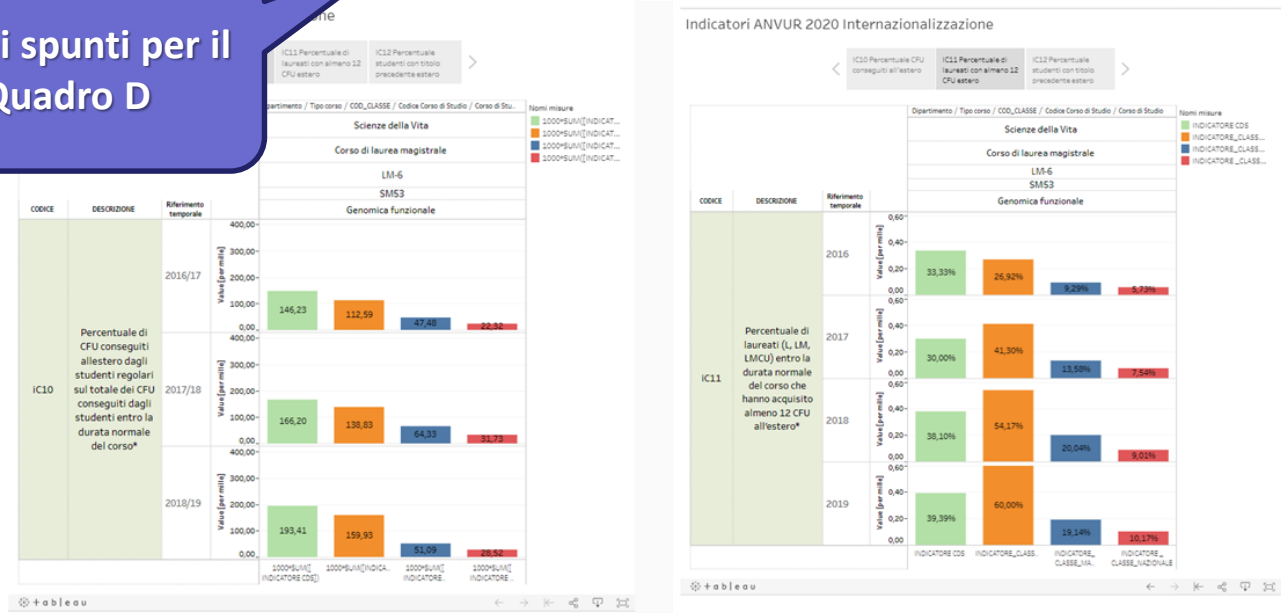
i spunti per il Quadro D

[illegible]one

IC11 Percentuale di laureati con almeno 12 CFU estero

IC12 Percentuale studenti con titolo precedente estero

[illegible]partimento / Tipo corso / COD_CLASSE / Codice Corso di Studio / Corso di Stu...

Nomi misure
1000*SUM([INDICAT...
1000*SUM([INDICAT...
1000*SUM([INDICAT...
1000*SUM([INDICAT...

Scienze della Vita
Corso di laurea magistrale
LM-6
SM53
Genomica funzionale

| CODICE | DESCRIZIONE | Riferimento temporale |
|---|---|---|
| IC10 | Percentuale di CFU conseguiti allestero dagli studenti regolari sul totale dei CFU conseguiti dagli studenti entro la durata normale del corso* | 2016/17 |
| | | 2017/18 |
| | | 2018/19 |

Value [per mille]
400,00
300,00
200,00
100,00
0,00

2016/17: 146,23 112,59 47,48 22,32
2017/18: 166,20 138,83 64,33 31,73
2018/19: 193,41 159,93 51,09 28,52

1000*SUM([INDICATORE CDS]) 1000*SUM([INDICA... 1000*SUM([INDICATORE... 1000*SUM([INDICATORE...

tableau

Indicatori ANVUR 2020 Internazionalizzazione

IC10 Percentuale CFU conseguiti all'estero
IC11 Percentuale di laureati con almeno 12 CFU estero
IC12 Percentuale studenti con titolo precedente estero

Dipartimento / Tipo corso / COD_CLASSE / Codice Corso di Studio / Corso di Studio

Nomi misure
INDICATORE CDS
INDICATORE_CLASS...
INDICATORE_CLASS...
INDICATORE _CLASS...

Scienze della Vita
Corso di laurea magistrale
LM-6
SM53
Genomica funzionale

| CODICE | DESCRIZIONE | Riferimento temporale |
|---|---|---|
| IC11 | Percentuale di laureati (L, LM, LMCU) entro la durata normale del corso che hanno acquisito almeno 12 CFU all'estero* | 2016 |
| | | 2017 |
| | | 2018 |
| | | 2019 |

Value [per mille]
0,60
0,40
0,20
0,00

2016: 33,33% 26,92% 9,29% 5,73%
2017: 30,00% 41,30% 13,58% 7,54%
2018: 38,10% 54,17% 20,04% 9,01%
2019: 39,39% 60,00% 19,14% 10,17%

INDICATORE CDS INDICATORE_CLASS... INDICATORE_CLASSE_MA... INDICATORE_CLASSE_NAZIONALE

tableau